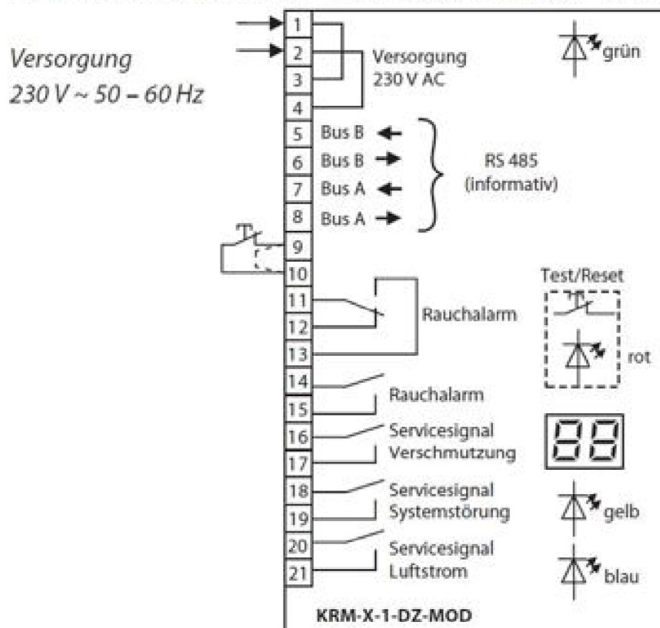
Versorgung
230 V ~ 50 – 60 Hz

1
2
3
4
Versorgung
230 V AC

grün

5 Bus B
6 Bus B
7 Bus A
8 Bus A
RS 485
(informativ)

9
10
11
12
13
Rauchalarm

Test/Reset

rot

14
15
Rauchalarm

16
17
Servicesignal
Verschmutzung

18
19
Servicesignal
Systemstörung

gelb

20
21
Servicesignal
Luftstrom

blau

KRM-X-1-DZ-MOD